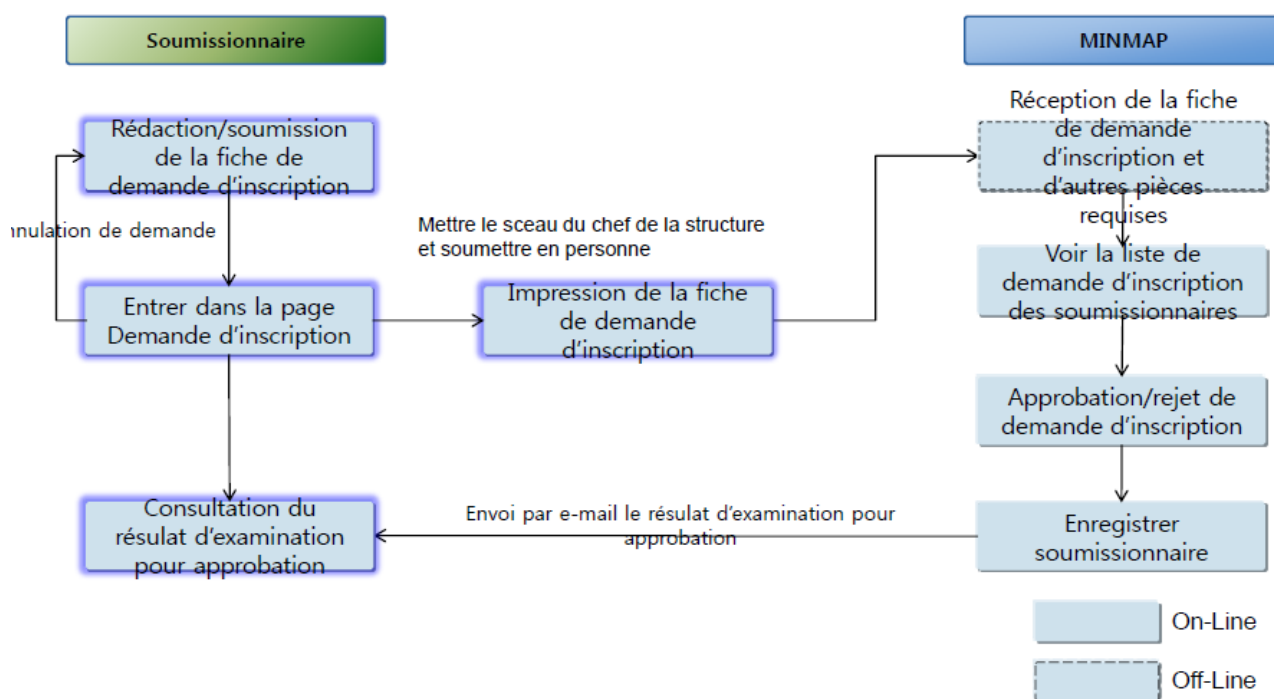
Soumissionnaire

MINMAP

Rédaction/soumission de la fiche de demande d'inscription

nnulation de demande

Entrer dans la page Demande d'inscription

Consultation du résulat d'examination pour approbation

Mettre le sceau du chef de la structure et soumettre en personne

Impression de la fiche de demande d'inscription

Réception de la fiche de demande d'inscription et d'autres pièces requises

Voir la liste de demande d'inscription des soumissionnaires

Approbation/rejet de demande d'inscription

Enregistrer soumissionnaire

Envoi par e-mail le résulat d'examination pour approbation

On-Line

Off-Line